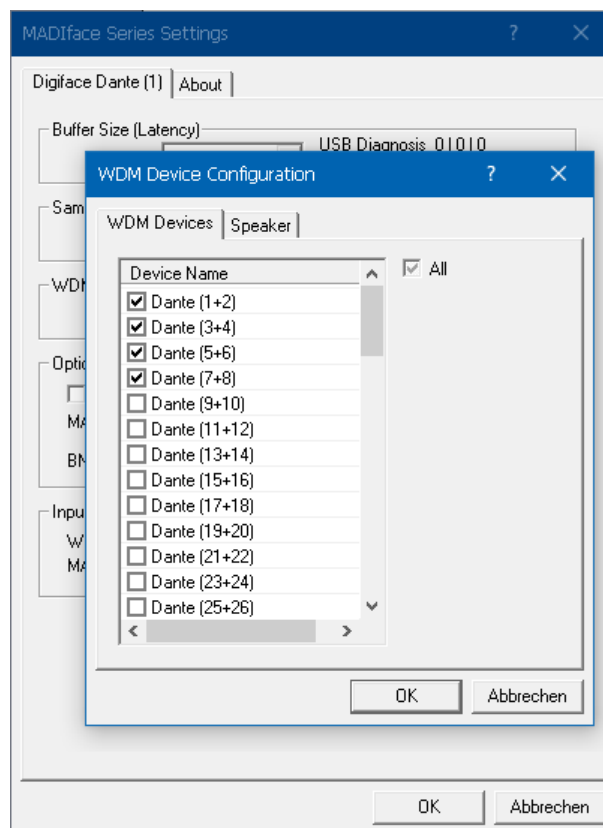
MADIface Series Settings ? ×

Digiface Dante (1) | About

Buffer Size (Latency)

USB Diagnosis 0 | 0 | 0

Sam

WDM

Optic

MA

BN

Inpu

W

MA

WDM Device Configuration ? ×

WDM Devices | Speaker

Device Name

☑ Dante (1+2)
☑ Dante (3+4)
☑ Dante (5+6)
☑ Dante (7+8)
☐ Dante (9+10)
☐ Dante (11+12)
☐ Dante (13+14)
☐ Dante (15+16)
☐ Dante (17+18)
☐ Dante (19+20)
☐ Dante (21+22)
☐ Dante (23+24)
☐ Dante (25+26)

☑ All

OK | Abbrechen

OK | Abbrechen